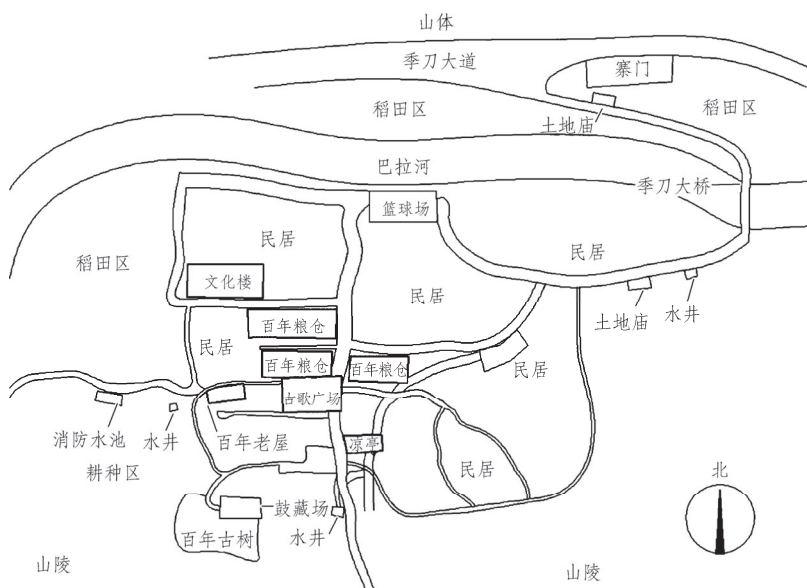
山体

季刀大道

寨门

稻田区

稻田区

土地庙

巴拉河

季刀大桥

篮球场

民居

民居

稻田区

文化楼

民居

百年粮仓

土地庙

水井

民居

百年粮仓

百年粮仓

民居

古歌广场

消防水池

水井

百年老屋

凉亭

耕种区

民居

鼓藏场

北

百年古树

水井

山陵

山陵